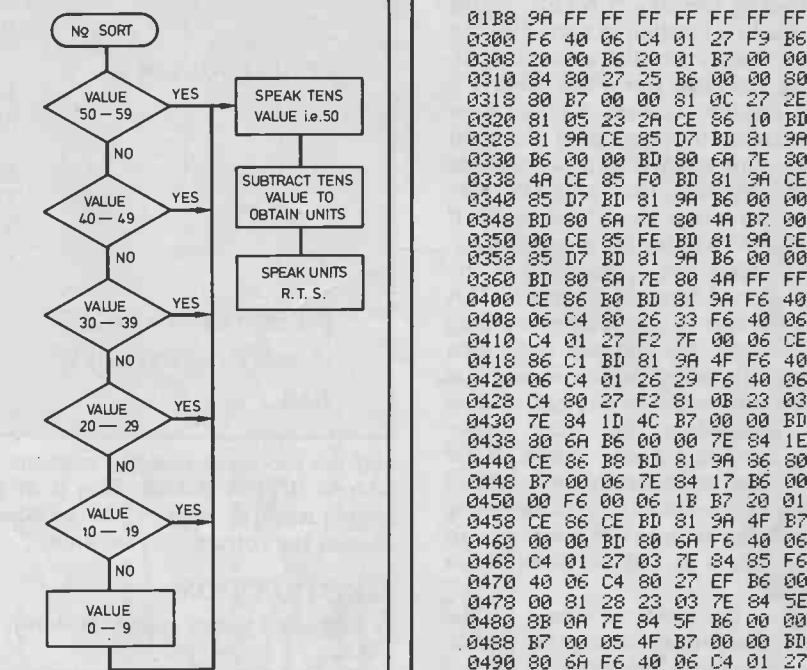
Nº SORT

VALUE 50 — 59

YES

SPEAK TENS VALUE i.e.50

NO

SUBTRACT TENS VALUE TO OBTAIN UNITS

VALUE 40 — 49

YES

NO

SPEAK UNITS R. T. S.

VALUE 30 — 39

YES

NO

VALUE 20 — 29

YES

NO

VALUE 10 — 19

YES

NO

VALUE 0 — 9

01B8 9A FF FF FF FF FF FF FF
0300 F6 40 06 C4 01 27 F9 B6
0308 20 00 B6 20 01 B7 00 00
0310 84 80 27 25 B6 00 00 80
0318 80 B7 00 00 81 0C 27 2E
0320 81 05 23 2A CE 86 10 BD
0328 81 9A CE 85 D7 BD 81 9A
0330 B6 00 00 BD 80 6A 7E 80
0338 4A CE 85 F0 BD 81 9A CE
0340 85 D7 BD 81 9A B6 00 00
0348 BD 80 6A 7E 80 4A B7 00
0350 00 CE 85 FE BD 81 9A CE
0358 85 D7 BD 81 9A B6 00 00
0360 BD 80 6A 7E 80 4A FF FF
0400 CE 86 B0 BD 81 9A F6 40
0408 06 C4 80 26 33 F6 40 06
0410 C4 01 27 F2 7F 00 06 CE
0418 86 C1 BD 81 9A 4F F6 40
0420 06 C4 01 26 29 F6 40 06
0428 C4 80 27 F2 81 0B 23 03
0430 7E 84 1D 4C B7 00 00 BD
0438 80 6A B6 00 00 7E 84 1E
0440 CE 86 B8 BD 81 9A 86 80
0448 B7 00 06 7E 84 17 B6 00
0450 00 F6 00 06 1B B7 20 01
0458 CE 86 CE BD 81 9A 4F B7
0460 00 00 BD 80 6A F6 40 06
0468 C4 01 27 03 7E 84 85 F6
0470 40 06 C4 80 27 EF B6 00
0478 00 81 28 23 03 7E 84 5E
0480 8B 0A 7E 84 5F B6 00 00
0488 B7 00 05 4F B7 00 00 BD
0490 80 6A F6 40 06 C4 01 27